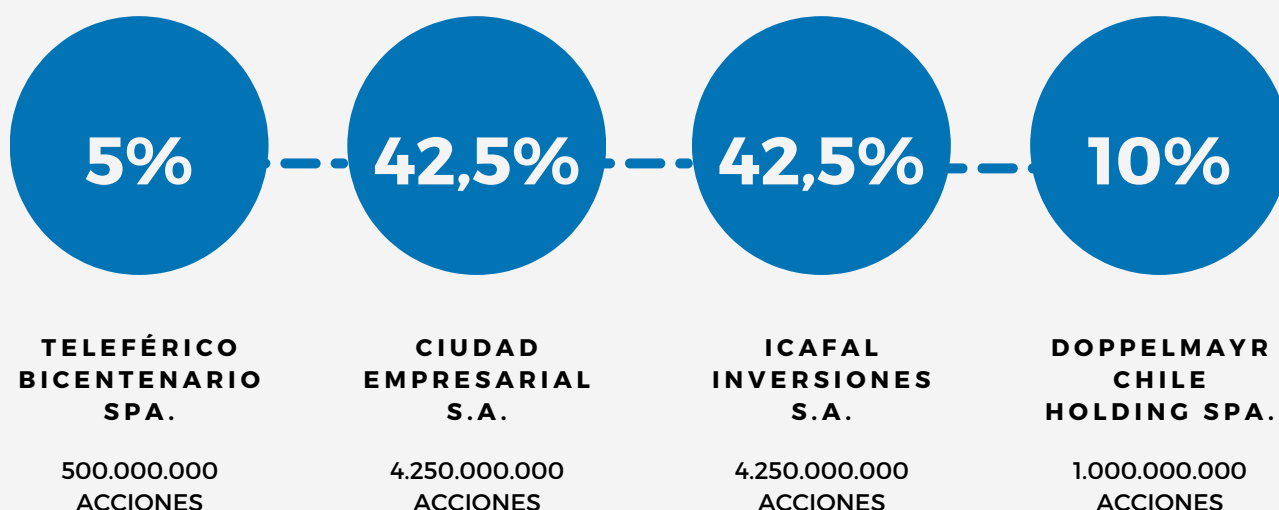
5%

42,5%

42,5%

10%

TELEFÉRICO BICENTENARIO SPA.

500.000.000 ACCIONES

CIUDAD EMPRESARIAL S.A.

4.250.000.000 ACCIONES

ICAFAL INVERSIONES S.A.

4.250.000.000 ACCIONES

DOPPELMAYR CHILE HOLDING SPA.

1.000.000.000 ACCIONES